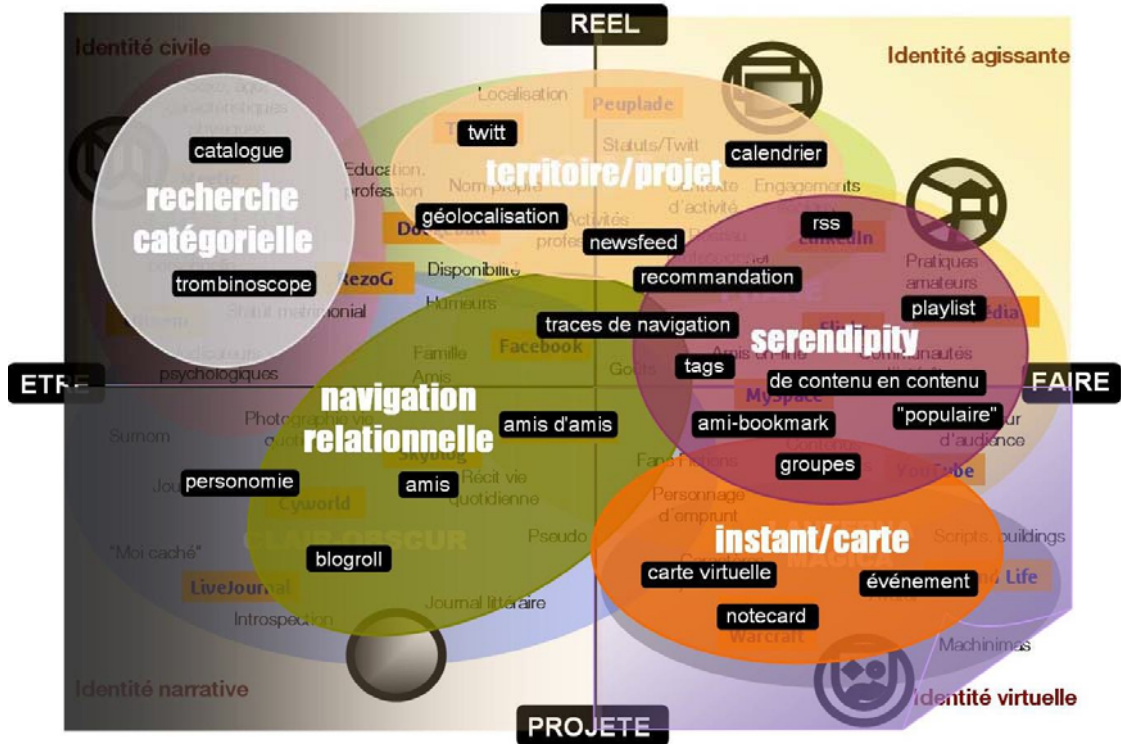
REEL

Identité civile

Identité agissante

Localisation

Peuplade

twitt

Statuts/Twitt

calendrier

catalogue

territoire/projet

Education, profession

Nom propre

Contexte d'activité

Engagements

recherche catégorielle

géolocalisation

Activités profes

rss

newsfeed

LinkedIn

RezoG

Disponibilité

recommandation

Pratiques amateurs

trombinoscope

Humeurs

playlist

Statut matrimonial

traces de navigation

serendipity

Facebook

Famille

Amis

Amis en ligne

Communautés

psychologiques

tags

ETRE

de contenu en contenu

FAIRE

MySpace

navigation relationnelle

amis d'amis

ami-bookmark

"populaire"

Photographie vie quotidienne

d'audience

Surnom

Skyblog

Fans

groupes

YouTube

personomie

amis

Récit vie quotidienne

Personnage d'emprunt

Cyworld

Pseudo

instant/carte

Scripts, buildings

"Moi caché"

CLAIR-OBSCUR

blogroll

carte virtuelle

événement

Second Life

LiveJournal

Journal littéraire

notecard

Introspection

Warcraft

Machinimas

Identité narrative

Identité virtuelle

PROJETE